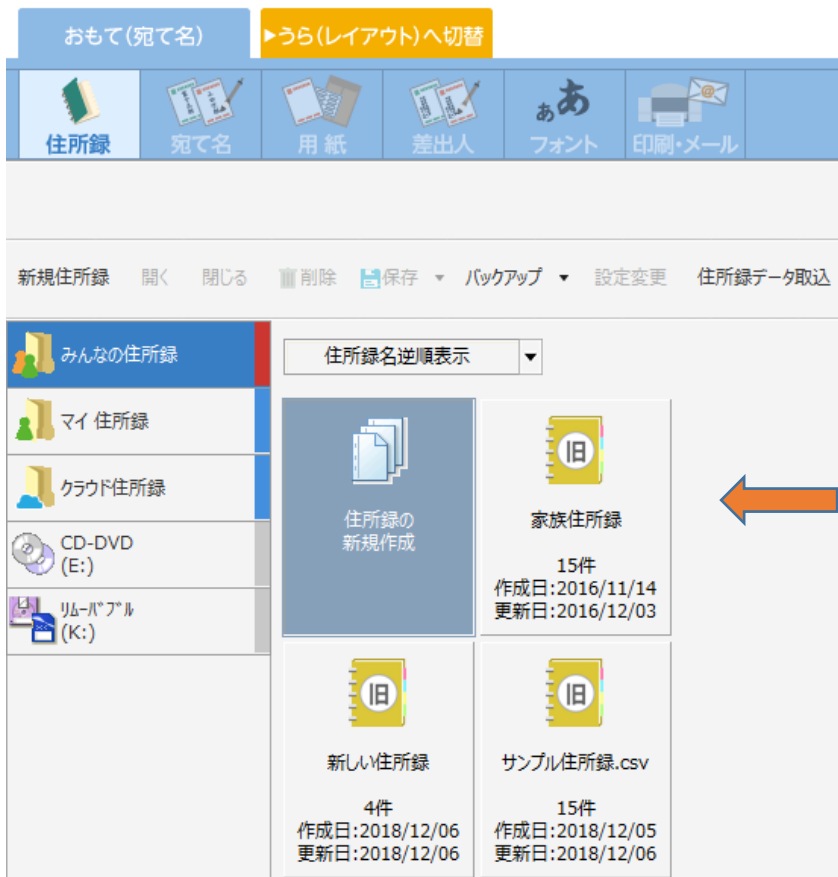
おもて(宛て名)
▶うら(レイアウト)へ切替

住所録
宛て名
用紙
差出人
ぁあ
フォント
印刷・メール

新規住所録　開く　閉じる　削除　保存　バックアップ　設定変更　住所録データ取込

みんなの住所録
マイ 住所録
クラウド住所録
CD-DVD (E:)
リムーバブル (K:)

住所録名逆順表示

住所録の新規作成

旧
家族住所録
15件
作成日:2016/11/14
更新日:2016/12/03

旧
新しい住所録
4件
作成日:2018/12/06
更新日:2018/12/06

旧
サンプル住所録.csv
15件
作成日:2018/12/05
更新日:2018/12/06